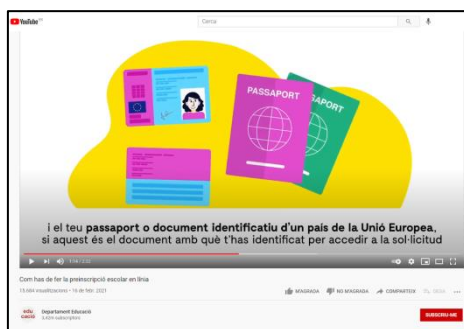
YouTube

Cerca

PASSAPORT

PASSAPORT

i el teu passaport o document identificatiu d'un país de la Unió Europea, si aquest és el document amb què t'has identificat per accedir a la sol·licitud

1:14 / 2:20

Com has de fer la preinscripció escolar en línia

13.684 visualitzacions • 16 de febr. 2021

M'AGRADA

NO M'AGRADA

COMPARTEIX

DESA

edu cacio

Departament Educació

3,42 k subscriptors

SUBSCRIU-ME